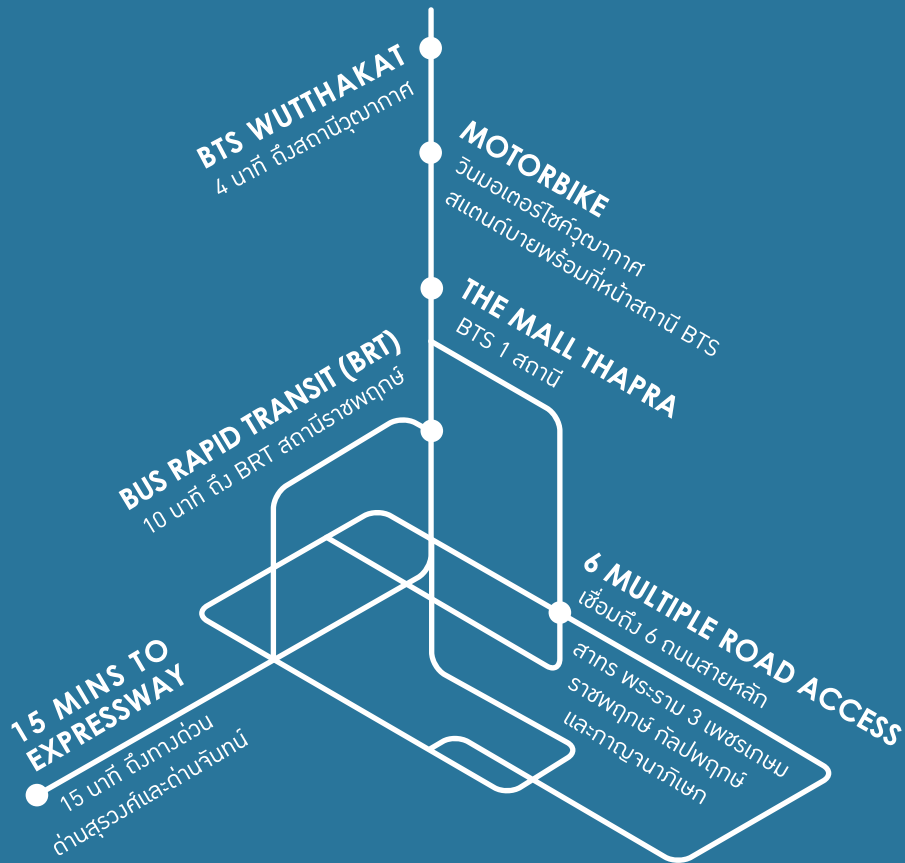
BTS WUTTHAKAT
4 นาที ถึงสถานีวุฒากาศ

MOTORBIKE
วินมอเตอร์ไซค์วุฒากาศ
สแตนด์บายพร้อมที่หน้าสถานี BTS

THE MALL THAPRA
BTS 1 สถานี

BUS RAPID TRANSIT (BRT)
10 นาที ถึง BRT สถานีราชพฤกษ์

6 MULTIPLE ROAD ACCESS
เชื่อมถึง 6 ถนนสายหลัก
สาทร พระราม 3 เพชรเกษม
ราชพฤกษ์ กัลปพฤกษ์
และกาญจนาภิเษก

15 MINS TO EXPRESSWAY
15 นาที ถึงทางด่วน
ด่านสุรวงศ์และด่านจันทน์